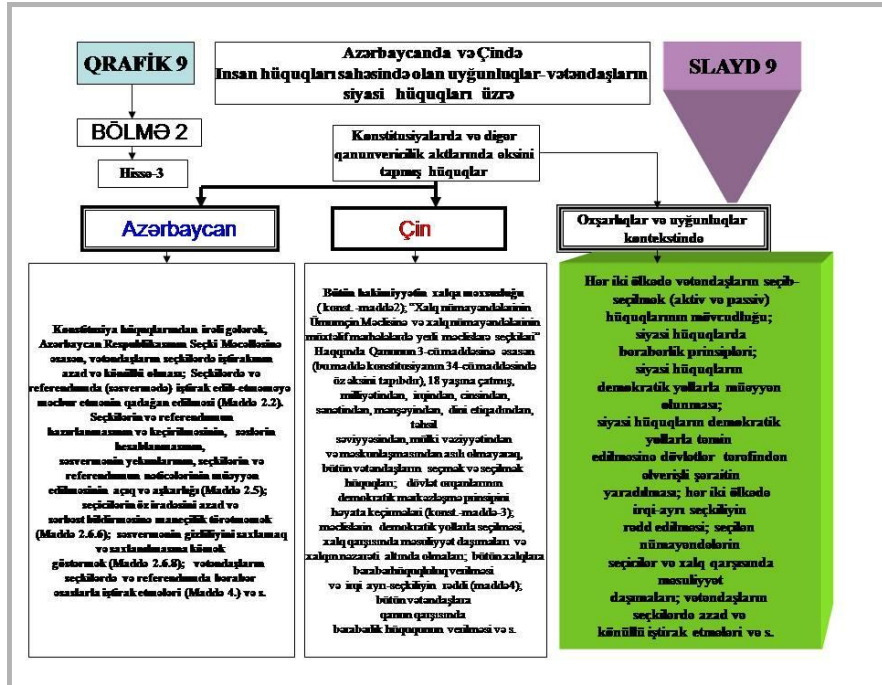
QRAFİK 9

Azərbaycanda və Çində
İnsan hüquqları sahəsində olan uyğunluqlar- vətəndaşların siyasi hüquqları üzrə

SLAYD 9

BÖLMƏ 2

Hissə-3

Konstitusiyalarda və digər qanunvericilik aktlarında əksini tapmış hüquqlar

Azərbaycan

Çin

Oxşarlıqlar və uyğunluqlar kontekstində

Konstitusiya hüquqlarından irəli gələrək, Azərbaycan Respublikasının Seçki Məcəlləsinə əsasən, vətəndaşların seçkilərdə iştirakının azad və könüllü olması; Seçkilərdə və referendumda (səsvermədə) iştirak edib-etməməyə məcbur etmənin qadağan edilməsi (Maddə 2.2). Seçkilərin və referendumun hazırlanmasının və keçirilməsinin, səslərin hesablanmasının, səsvermənin yekunlarının, seçkilərin və referendumun nəticələrinin müəyyən edilməsinin açıq və aşkarlığı (Maddə 2.5); seçicilərin öz iradəsini azad və sərbəst bildirməsinə maneçilik törətməmək (Maddə 2.6.6); səsvermənin gizliliyini saxlamaq və saxlanılmasına kömək göstərmək (Maddə 2.6.8); vətəndaşların seçkilərdə və referendumda bərabər əsaslarla iştirak etmələri (Maddə 4.) və s.

Bütün hakimiyyətin xalqa məxsusluğu (konst.-maddə2); "Xalq nümayəndələrinin Ümumçin Məclisinə və xalq nümayəndələrinin müxtəlif mərhələlərdə yerli məclislərə seçkilər" Haqqında Qanunun 3-cü maddəsinə əsasən (bu maddə konstitusiyanın 34-cü maddəsində öz əksini tapıbdır), 18 yaşına çatmış, milliyyətindən, irqindən, cinsindən, sənətindən, mənşəyindən, dini etiqadından, təhsil səviyyəsindən, mülki vəziyyətindən və məskunlaşmasından asılı olmayaraq, bütün vətəndaşların seçmək və seçilmək hüquqları; dövlət orqanlarının demokratik mərkəzləşmə prinsipini həyata keçirmələri (konst.-maddə-3); məclislərin demokratik yollarla seçilməsi, xalq qarşısında məsuliyyət daşımaları və xalqın nəzarəti altında olmaları; bütün xalqlara bərabərhüquqluluq verilməsi və irqi ayrı-seçkiliyin rədd (maddə4); bütün vətəndaşlara qanun qarşısında bərabərlik hüququnun verilməsi və s.

Hər iki ölkədə vətəndaşların seçib-seçilmək (aktiv və passiv) hüquqlarının mövcudluğu; siyasi hüquqlarda bərabərlik prinsipləri; siyasi hüquqların demokratik yollarla müəyyən olunması; siyasi hüquqların demokratik yollarla təmin edilməsinə dövlətlər tərəfindən əlverişli şəraitin yaradılması; hər iki ölkədə irqi-ayrı seçkiliyin rədd edilməsi; seçilən nümayəndələrin seçicilər və xalq qarşısında məsuliyyət daşımaları; vətəndaşların seçkilərdə azad və könüllü iştirak etmələri və s.